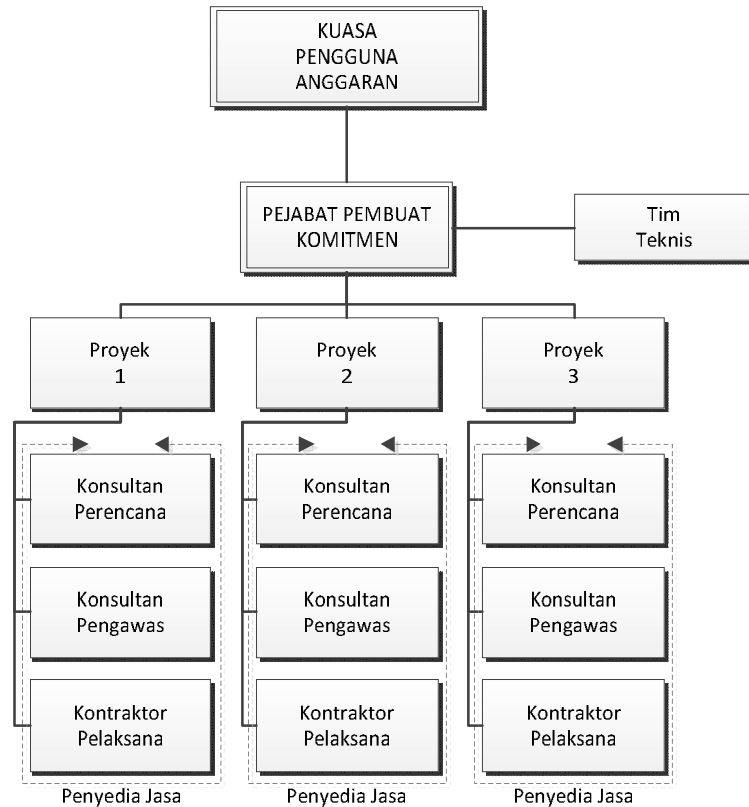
KUASA PENGGUNA ANGGARAN

PEJABAT PEMBUAT KOMITMEN

Tim Teknis

Proyek 1

Proyek 2

Proyek 3

Konsultan Perencana

Konsultan Pengawas

Kontraktor Pelaksana

Penyedia Jasa

Konsultan Perencana

Konsultan Pengawas

Kontraktor Pelaksana

Penyedia Jasa

Konsultan Perencana

Konsultan Pengawas

Kontraktor Pelaksana

Penyedia Jasa